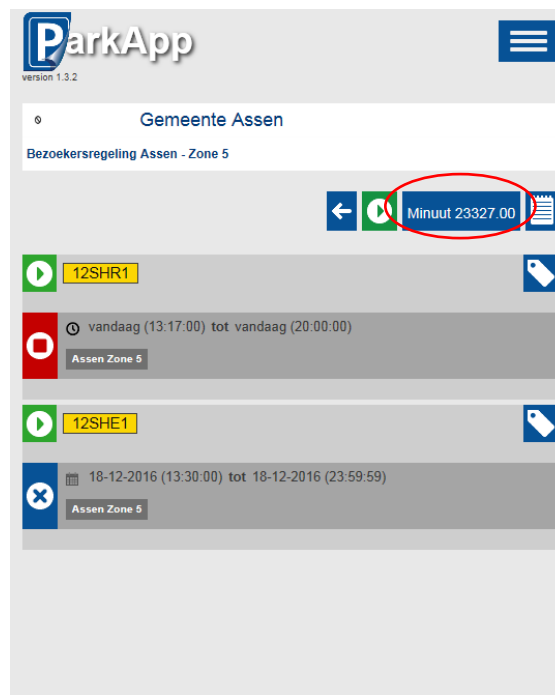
ParkApp
version 1.3.2

Gemeente Assen

Bezoekersregeling Assen - Zone 5

Minuut 23327.00

12SHR1

vandaag (13:17:00) tot vandaag (20:00:00)

Assen Zone 5

12SHE1

18-12-2016 (13:30:00) tot 18-12-2016 (23:59:59)

Assen Zone 5